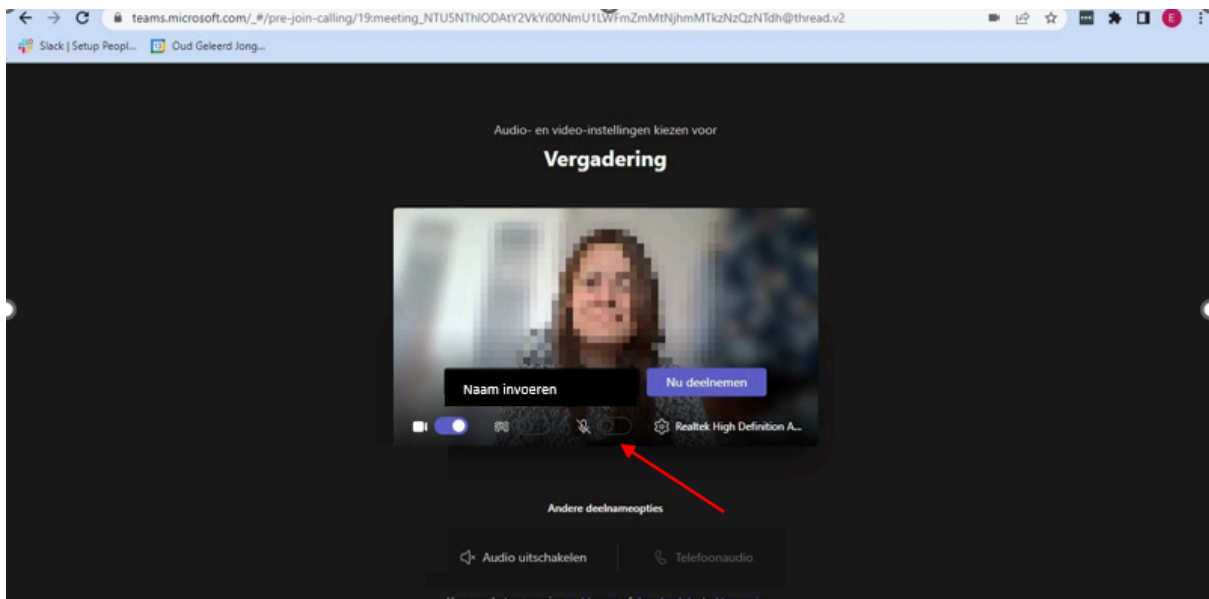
teams.microsoft.com/_#/pre-join-calling/19:meeting_NTU5NThlODAtY2VkYi00NmU1LWFmZmMtNjhmMTkzNzQzNTdh@thread.v2

Slack | Setup Peopl... Oud Geleerd Jong...

Audio- en video-instellingen kiezen voor

Vergadering

Naam invoeren

Nu deelnemen

Realtek High Definition A...

Andere deelnameopties

Audio uitschakelen

Telefoonaudio

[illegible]